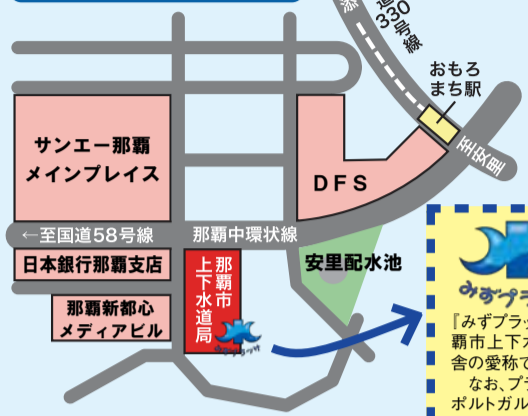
道330号線

おもろまち駅

至安里

サンエー那覇メインプレイス

DFS

←至国道58号線

那覇中環状線

日本銀行那覇支店

那覇市上下水道局

安里配水池

那覇新都心メディアビル

みずプラ

『みずプラッ
覇市上下水
舎の愛称で
なお、プラ
ポルトガル